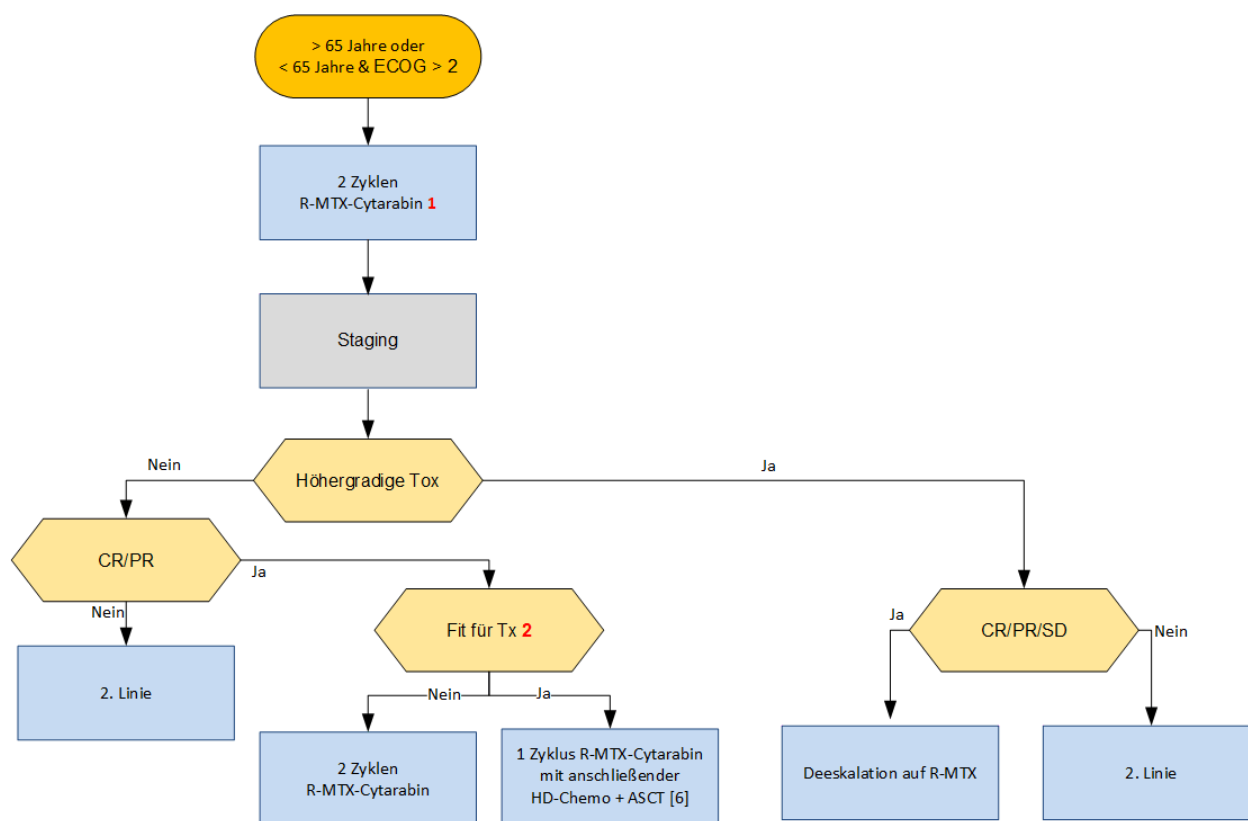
> 65 Jahre oder
< 65 Jahre & ECOG > 2

2 Zyklen
R-MTX-Cytarabin 1

Staging

Nein

Höhergradige Tox

Ja

CR/PR

Ja

Nein

2. Linie

Fit für Tx 2

Nein

Ja

2 Zyklen
R-MTX-Cytarabin

1 Zyklus R-MTX-Cytarabin mit anschließender HD-Chemo + ASCT [6]

Ja

CR/PR/SD

Nein

Deeskalation auf R-MTX

2. Linie